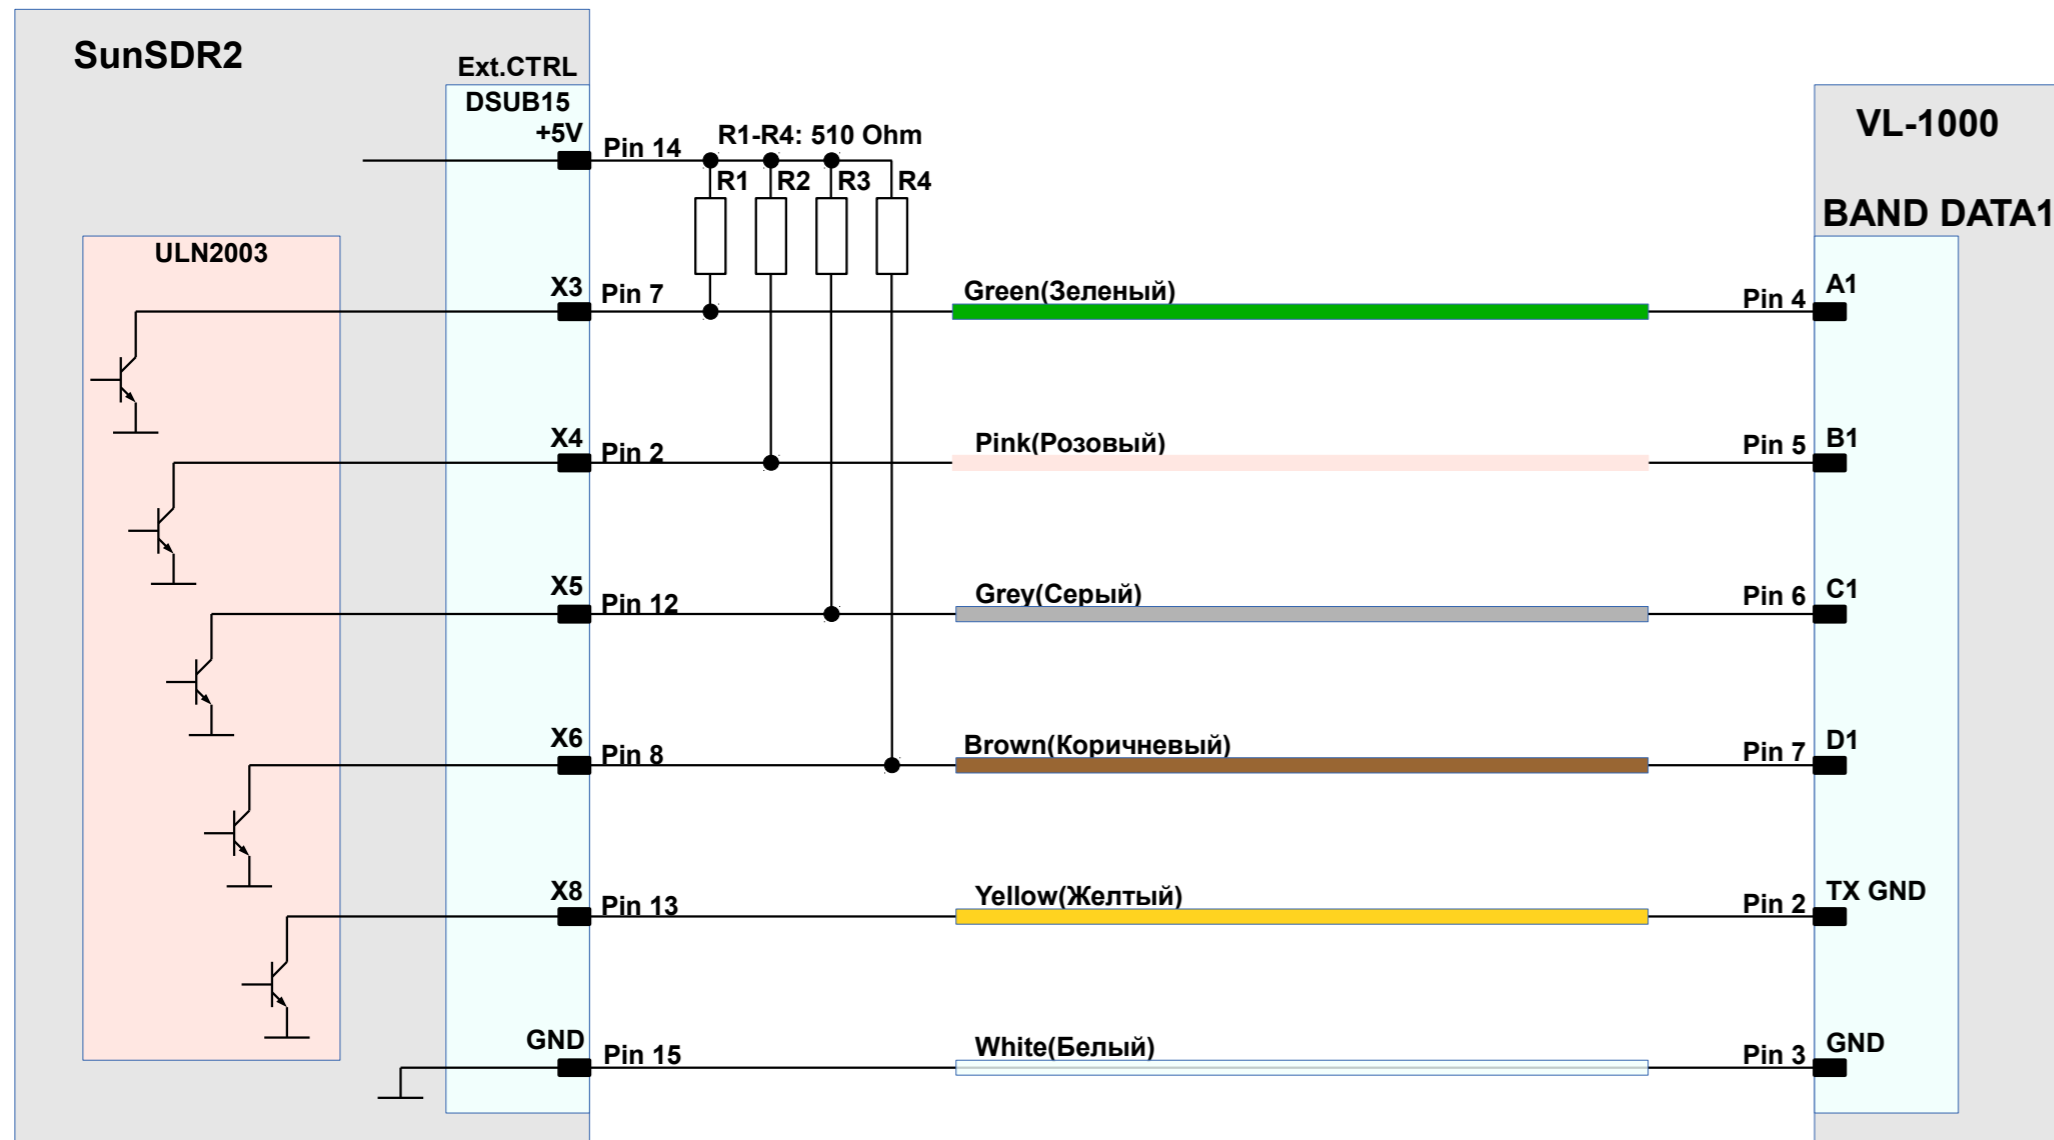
SunSDR2

Ext.CTRL
DSUB15

ULN2003

+5V Pin 14
R1-R4: 510 Ohm
R1 R2 R3 R4

X3 Pin 7
X4 Pin 2
X5 Pin 12
X6 Pin 8
X8 Pin 13
GND Pin 15

Green(Зеленый)
Pink(Розовый)
Grey(Серый)
Brown(Коричневый)
Yellow(Желтый)
White(Белый)

VL-1000
BAND DATA1

Pin 4 A1
Pin 5 B1
Pin 6 C1
Pin 7 D1
Pin 2 TX GND
Pin 3 GND